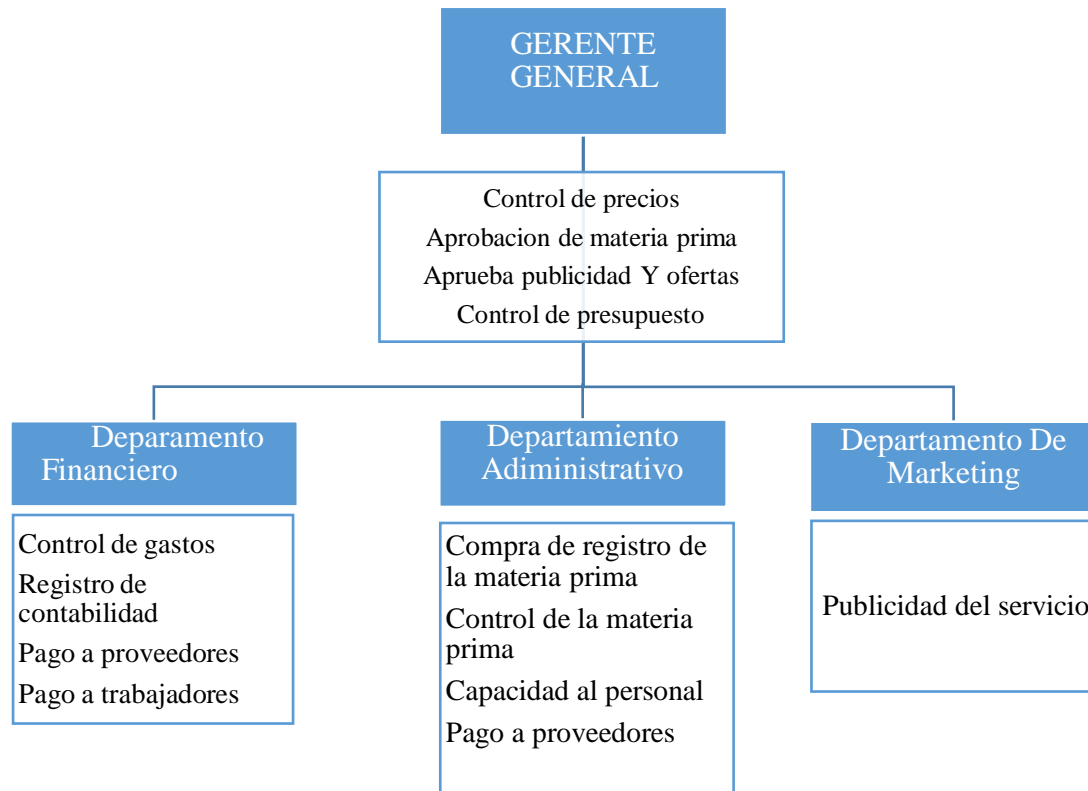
GERENTE GENERAL

Control de precios
Aprobacion de materia prima
Aprueba publicidad Y ofertas
Control de presupuesto

Deparamento Financiero

Control de gastos
Registro de contabilidad
Pago a proveedores
Pago a trabajadores

Departamiento Adiministrativo

Compra de registro de la materia prima
Control de la materia prima
Capacidad al personal
Pago a proveedores

Departamento De Marketing

Publicidad del servicio